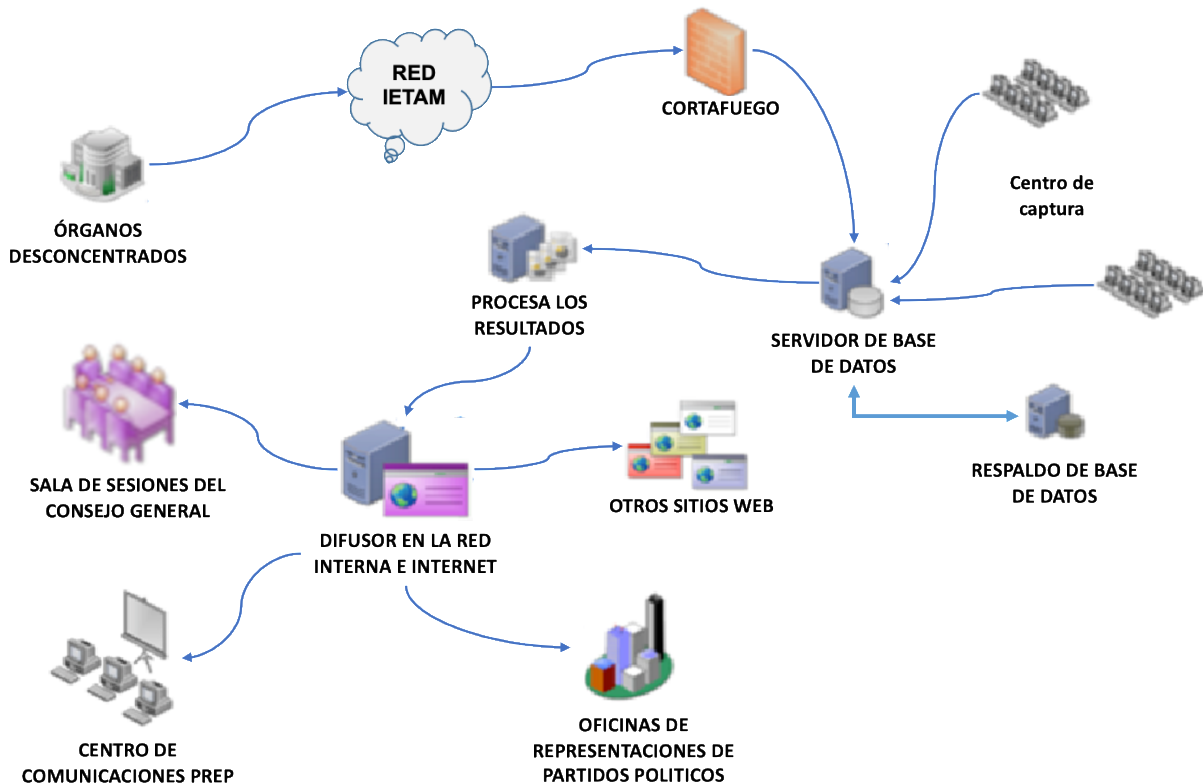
RED IETAM

CORTAFUEGO

ÓRGANOS DESCONCENTRADOS

Centro de captura

PROCESA LOS RESULTADOS

SERVIDOR DE BASE DE DATOS

SALA DE SESIONES DEL CONSEJO GENERAL

OTROS SITIOS WEB

RESPALDO DE BASE DE DATOS

DIFUSOR EN LA RED INTERNA E INTERNET

CENTRO DE COMUNICACIONES PREP

OFICINAS DE REPRESENTACIONES DE PARTIDOS POLITICOS